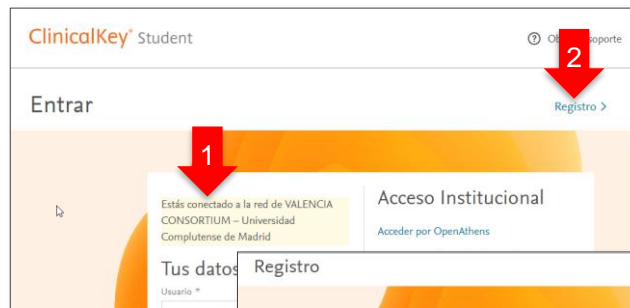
ClinicalKey® Student

Ob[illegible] soporte

2

Entrar

Registro >

1

Estás conectado a la red de VALENCIA CONSORTIUM – Universidad Complutense de Madrid

Acceso Institucional

Acceder por OpenAthens

Tus datos

Usuario *

Registro